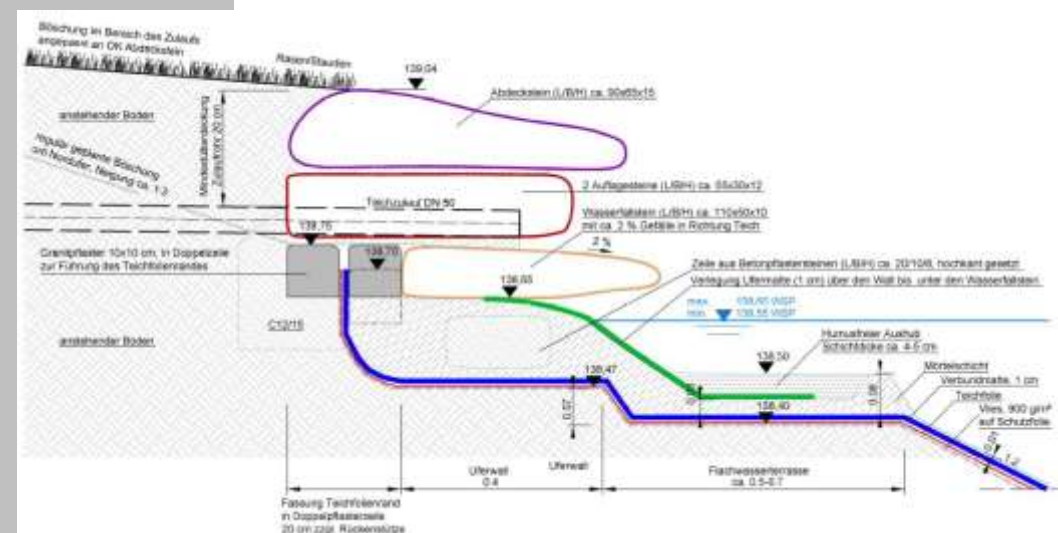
Böschung im Bereich des Zulaufs angepasst an OK Abdeckstein

Rasen/Stauden

139,04

Abdeckstein (L/B/H) ca. 90x65x15

anstehender Boden

Mindestabdeckung Zulaufrohr 20 cm

regulär geplante Böschung om Nordufer, Neigung ca. 1:2

2 Auflagesteine (L/B/H) ca. 55x30x12

Teichzulauf DN 50

Wasserfallstein (L/B/H) ca. 110x50x10 mit ca. 2 % Gefälle in Richtung Teich

138,75

138,70

2 %

Granitpflaster 10x10 cm, in Doppelzeile zur Führung des Teichfolienrandes

138,60

Zeile aus Betonpflastersteinen (L/B/H) ca. 20/10/8, hochkant gesetzt

Verlegung Ufermatte (1 cm) über den Wall bis unter den Wasserfallstein

max. 138,60 WSP
min. 138,55 WSP

C12/15

anstehender Boden

Humusfreier Aushub Schichtdicke ca. 4-5 cm

138,50

Mörtelschicht

138,47

Verbundmatte, 1 cm

Teichfolie

138,40

Vlies, 900 g/m² auf Schutzfolie

0,07

0,10

1:2

Uferwall 0,4

Uferwall

Flachwasserterrasse ca. 0,5-0,7

Fassung Teichfolienrand in Doppelpflasterzeile 20 cm zzgl. Rückenstütze